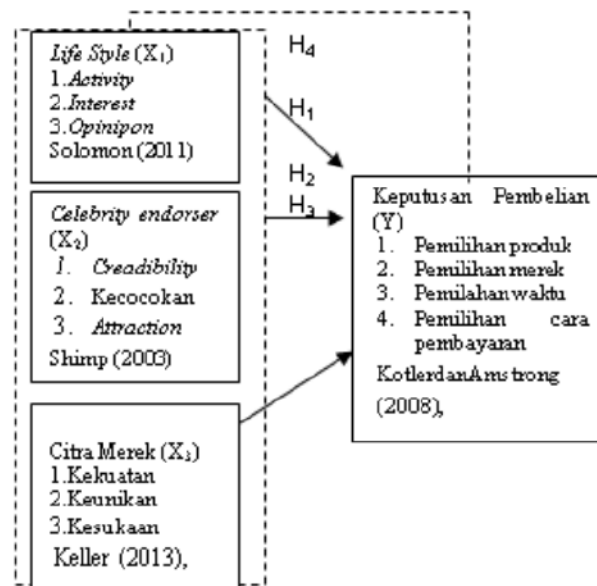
Life Style ($X_1$)
1.Activity
2.Interest
3.Opinipon
Solomon (2011)

Celebrity endorser ($X_2$)
1. Creadibility
2. Kecocokan
3. Attraction
Shimp (2003)

Citra Merek ($X_3$)
1.Kekuatan
2.Keunikan
3.Kesukaan
Keller (2013),

$H_4$

$H_1$

$H_2$

$H_3$

Keputusan Pembelian (Y)
1. Pemilihan produk
2. Pemilihan merek
3. Pemilahan waktu
4. Pemilihan cara pembayaran
KotlerdanAmstrong (2008),